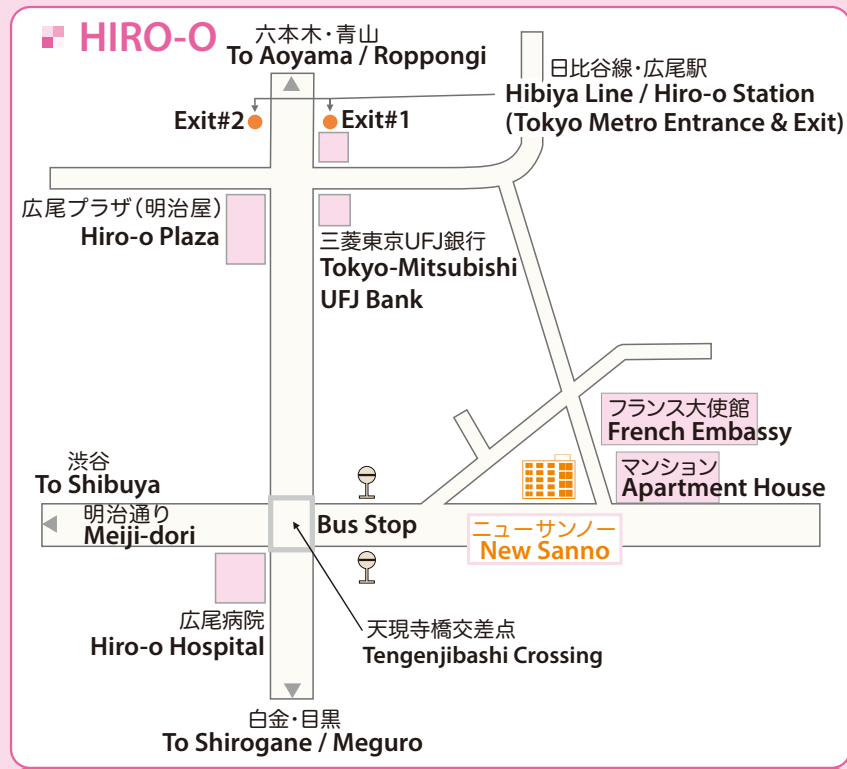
HIRO-O

六本木・青山
To Aoyama / Roppongi

日比谷線・広尾駅
Hibiya Line / Hiro-o Station
(Tokyo Metro Entrance & Exit)

Exit#2
Exit#1

広尾プラザ（明治屋）
Hiro-o Plaza

三菱東京UFJ銀行
Tokyo-Mitsubishi UFJ Bank

フランス大使館
French Embassy

マンション
Apartment House

渋谷
To Shibuya

明治通り
Meiji-dori

Bus Stop

ニューサンノー
New Sanno

広尾病院
Hiro-o Hospital

天現寺橋交差点
Tengenjibashi Crossing

白金・目黒
To Shirogane / Meguro